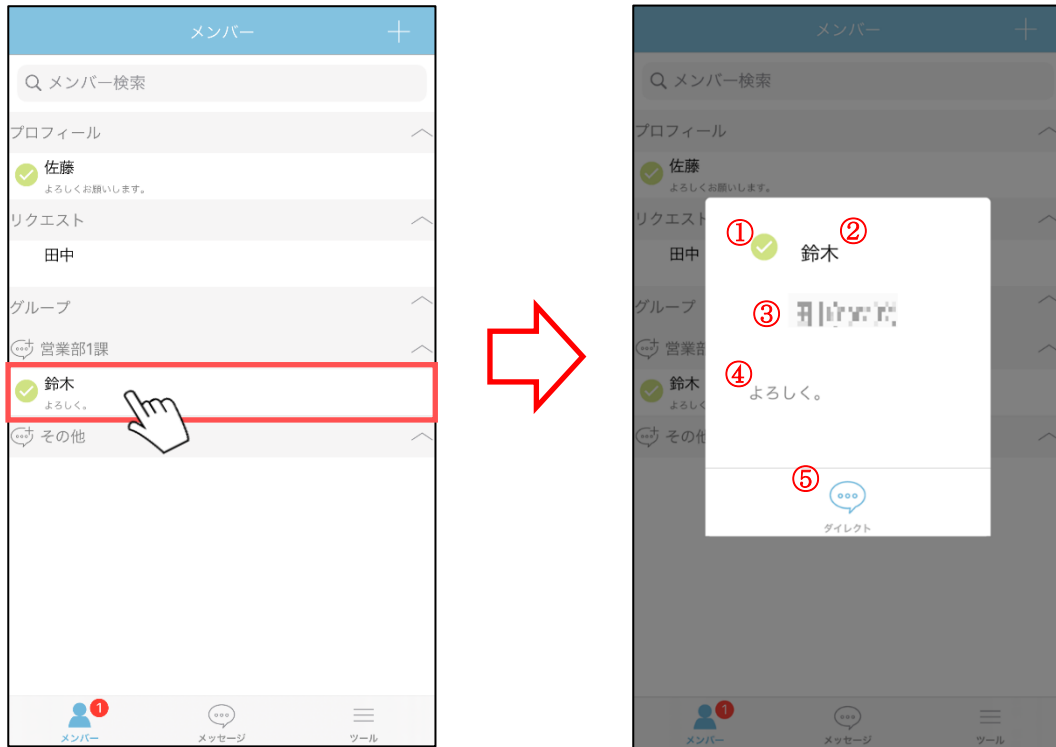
メンバー
+
メンバー検索
プロフィール
佐藤
よろしくお願いします。
リクエスト
田中
グループ
営業部1課
鈴木
よろしく。
その他
1
メンバー
メッセージ
ツール

メンバー
+
メンバー検索
プロフィール
佐藤
よろしくお願いします。
リクエスト
田中
グループ
営業部
鈴木
よろし
その他
①
鈴木
②
③
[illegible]
④
よろしく。
⑤
ダイレクト
1
メンバー
メッセージ
ツール